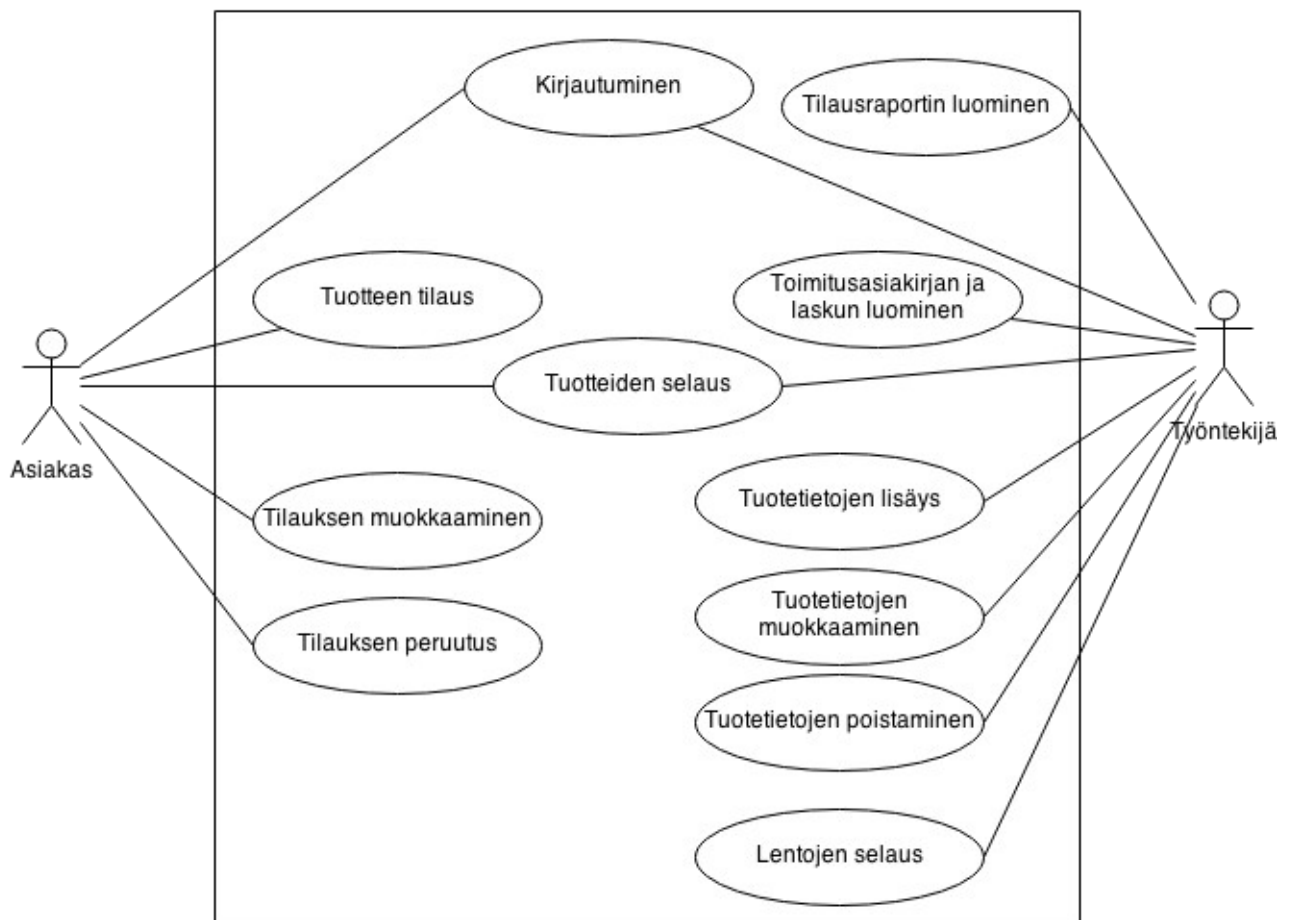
Kirjautuminen

Tilausraportin luominen

Tuotteen tilaus

Toimitusasiakirjan ja laskun luominen

Asiakas

Tuotteiden selaus

Työntekijä

Tuotetietojen lisäys

Tilauksen muokkaaminen

Tuotetietojen muokkaaminen

Tilauksen peruutus

Tuotetietojen poistaminen

Lentojen selaus